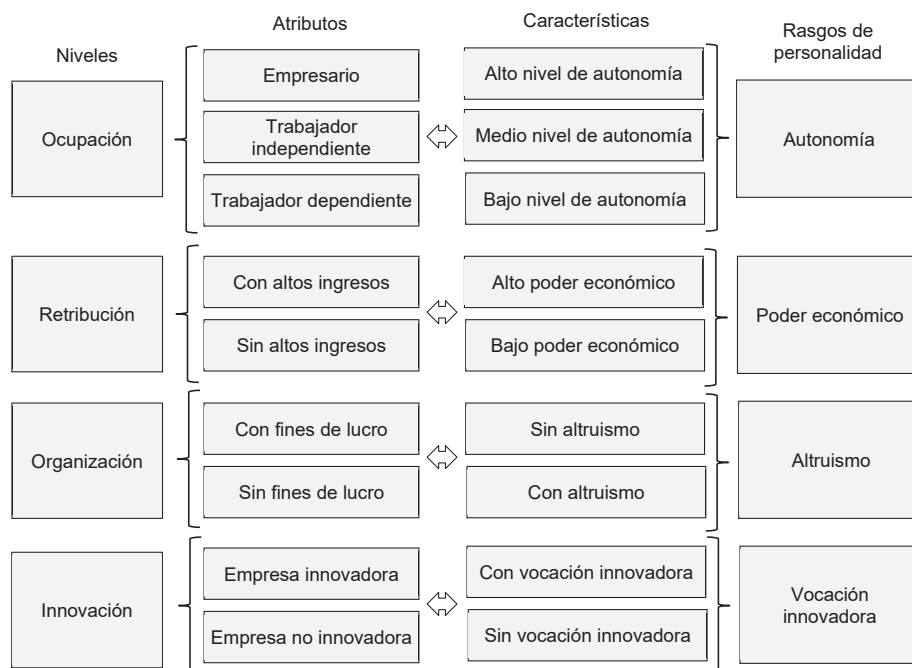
Niveles

Atributos

Características

Rasgos de personalidad

Ocupación

Empresario

Trabajador independiente

Trabajador dependiente

Alto nivel de autonomía

Medio nivel de autonomía

Bajo nivel de autonomía

Autonomía

Retribución

Con altos ingresos

Sin altos ingresos

Alto poder económico

Bajo poder económico

Poder económico

Organización

Con fines de lucro

Sin fines de lucro

Sin altruismo

Con altruismo

Altruismo

Innovación

Empresa innovadora

Empresa no innovadora

Con vocación innovadora

Sin vocación innovadora

Vocación innovadora